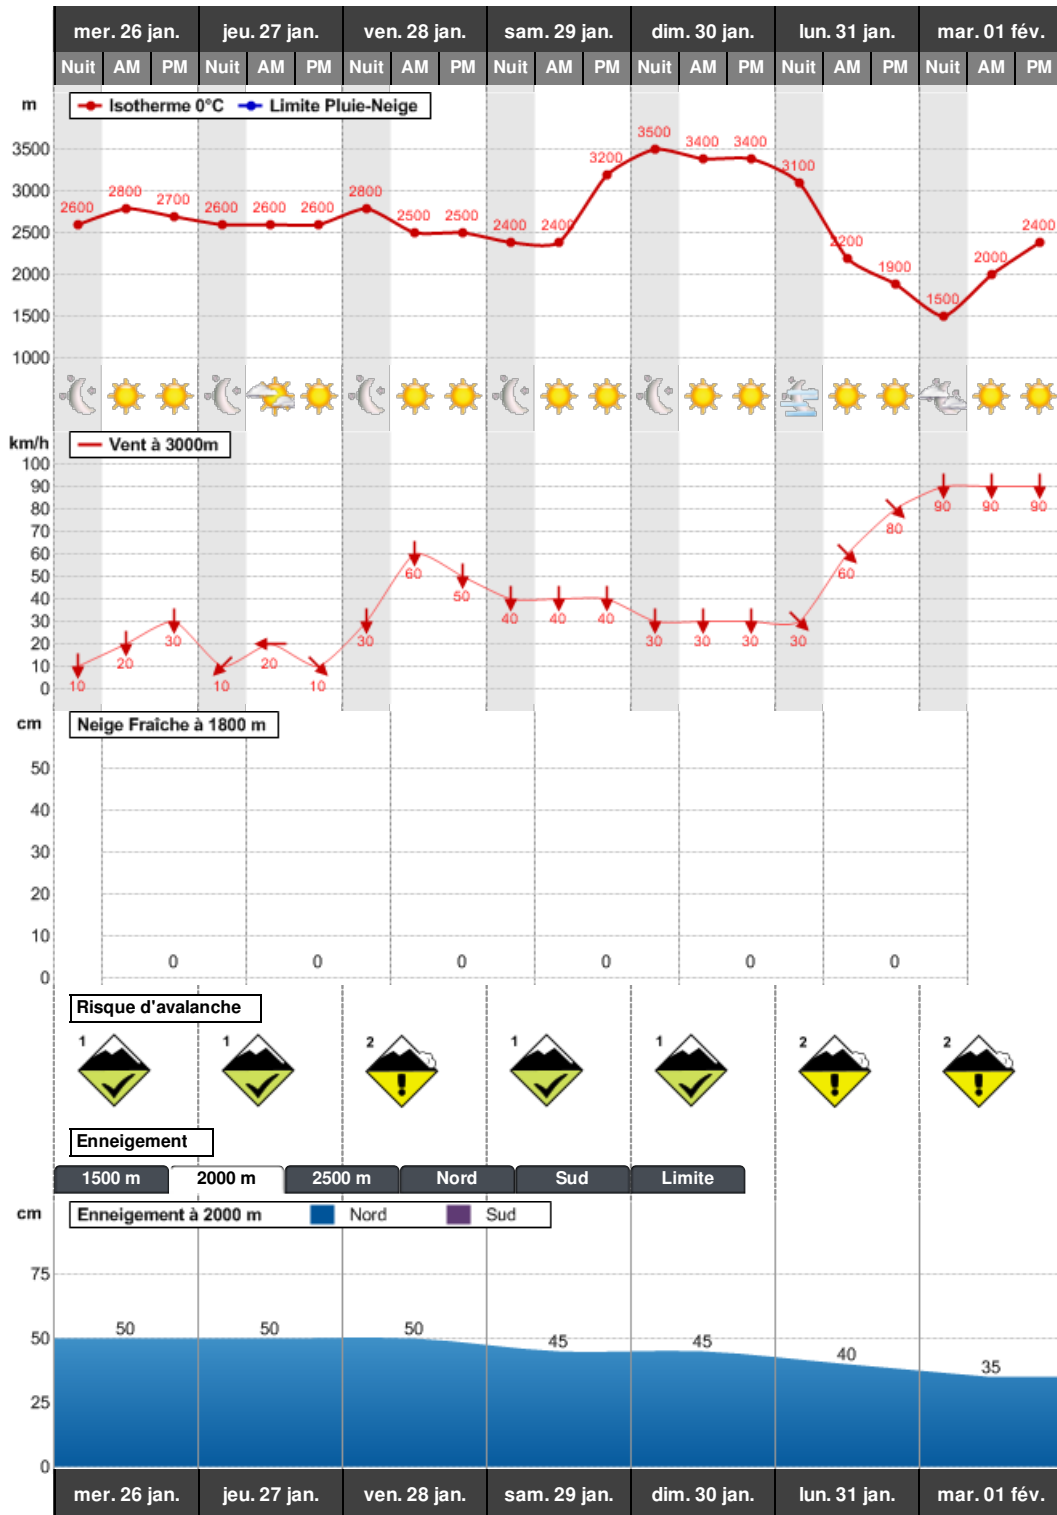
| mer. 26 jan. | | | jeu. 27 jan. | | | ven. 28 jan. | | | sam. 29 jan. | | | dim. 30 jan. | | | lun. 31 jan. | | | mar. 01 fév. | | |
|---|---|---|---|---|---|---|---|---|---|---|---|---|---|---|---|---|---|---|---|---|
| Nuit | AM | PM | Nuit | AM | PM | Nuit | AM | PM | Nuit | AM | PM | Nuit | AM | PM | Nuit | AM | PM | Nuit | AM | PM |

m

Isotherme 0°C   Limite Pluie-Neige

3500
3000
2500
2000
1500
1000

2600 2800 2700 2600 2600 2600 2800 2500 2500 2400 2400 3200 3500 3400 3400 3100 2200 1900 1500 2000 2400

km/h

Vent à 3000m

100
90
80
70
60
50
40
30
20
10
0

10 20 30 10 20 10 30 60 50 40 40 40 30 30 30 30 60 80 90 90 90

cm

Neige Fraîche à 1800 m

50
40
30
20
10
0

0 0 0 0 0 0

Risque d'avalanche

1 1 2 1 1 2 2

Enneigement

1500 m | 2000 m | 2500 m | Nord | Sud | Limite

cm

Enneigement à 2000 m   Nord   Sud

75
50
25
0

50 50 50 45 45 40 35

mer. 26 jan. | jeu. 27 jan. | ven. 28 jan. | sam. 29 jan. | dim. 30 jan. | lun. 31 jan. | mar. 01 fév.